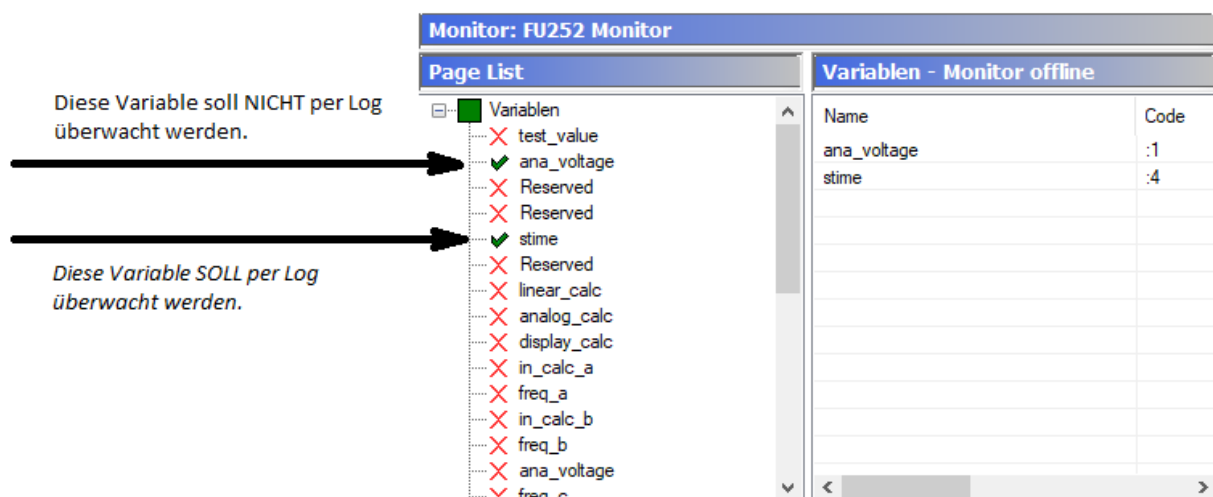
Monitor: FU252 Monitor

Page List

Diese Variable soll NICHT per Log überwacht werden.

Diese Variable SOLL per Log überwacht werden.

Variablen
test_value
ana_voltage
Reserved
Reserved
stime
Reserved
linear_calc
analog_calc
display_calc
in_calc_a
freq_a
in_calc_b
freq_b
ana_voltage
freq_c

Variablen - Monitor offline

| Name | Code |
|---|---|
| ana_voltage | :1 |
| stime | :4 |